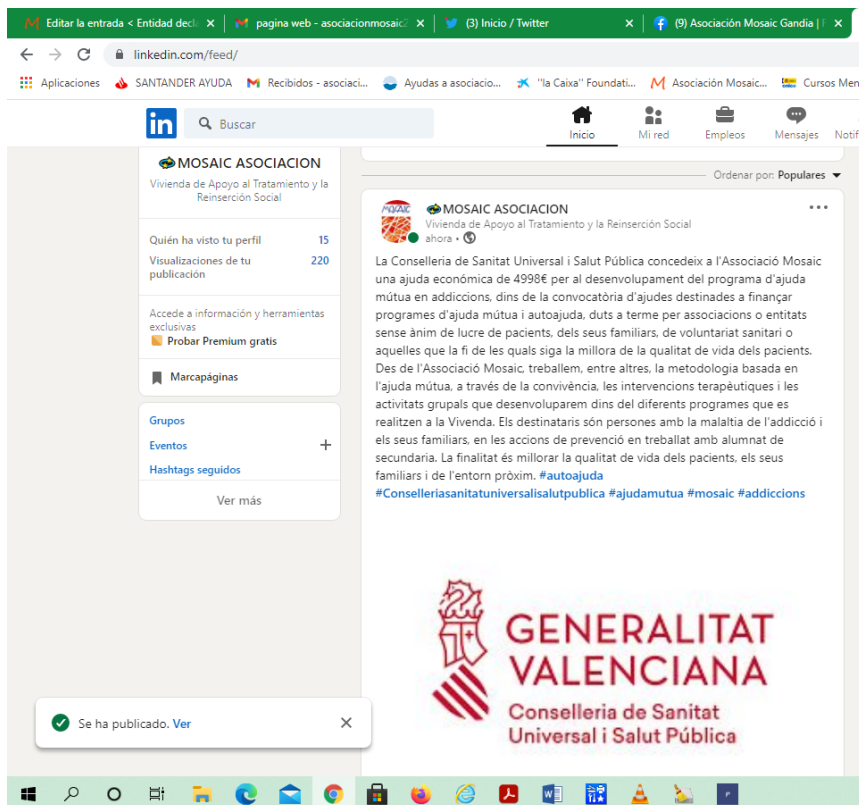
Editar la entrada < Entidad decl ×   pagina web - asociacionmosaic ×   (3) Inicio / Twitter ×   (9) Asociación Mosaic Gandia |

linkedin.com/feed/

Aplicaciones   SANTANDER AYUDA   Recibidos - asociaci...   Ayudas a asociacio...   "la Caixa" Foundati...   Asociación Mosaic...   Cursos Men

in   Buscar   Inicio   Mi red   Empleos   Mensajes   Notif

MOSAIC ASOCIACION
Vivienda de Apoyo al Tratamiento y la Reinserción Social

Quién ha visto tu perfil 15
Visualizaciones de tu publicación 220

Accede a información y herramientas exclusivas
Probar Premium gratis

Marcapáginas

Grupos
Eventos +
Hashtags seguidos

Ver más

Ordenar por: Populares

MOSAIC ASOCIACION
Vivienda de Apoyo al Tratamiento y la Reinserción Social
ahora •

La Conselleria de Sanitat Universal i Salut Pública concedeix a l'Associació Mosaic una ajuda econòmica de 4998€ per al desenvolupament del programa d'ajuda mútua en addiccions, dins de la convocatòria d'ajudes destinades a finançar programes d'ajuda mútua i autoajuda, duts a terme per associacions o entitats sense ànim de lucre de pacients, dels seus familiars, de voluntariat sanitari o aquelles que la fi de les quals siga la millora de la qualitat de vida dels pacients. Des de l'Associació Mosaic, treballem, entre altres, la metodologia basada en l'ajuda mútua, a través de la convivència, les intervencions terapèutiques i les activitats grupals que desenvoluparem dins del diferents programes que es realitzen a la Vivenda. Els destinataris són persones amb la malaltia de l'addicció i els seus familiars, en les accions de prevenció en treballat amb alumnat de secundaria. La finalitat és millorar la qualitat de vida dels pacients, els seus familiars i de l'entorn pròxim. #autoajuda #Conselleriasanitatuniversalisalutpublica #ajudamutua #mosaic #addiccions

GENERALITAT VALENCIANA
Conselleria de Sanitat Universal i Salut Pública

Se ha publicado. Ver